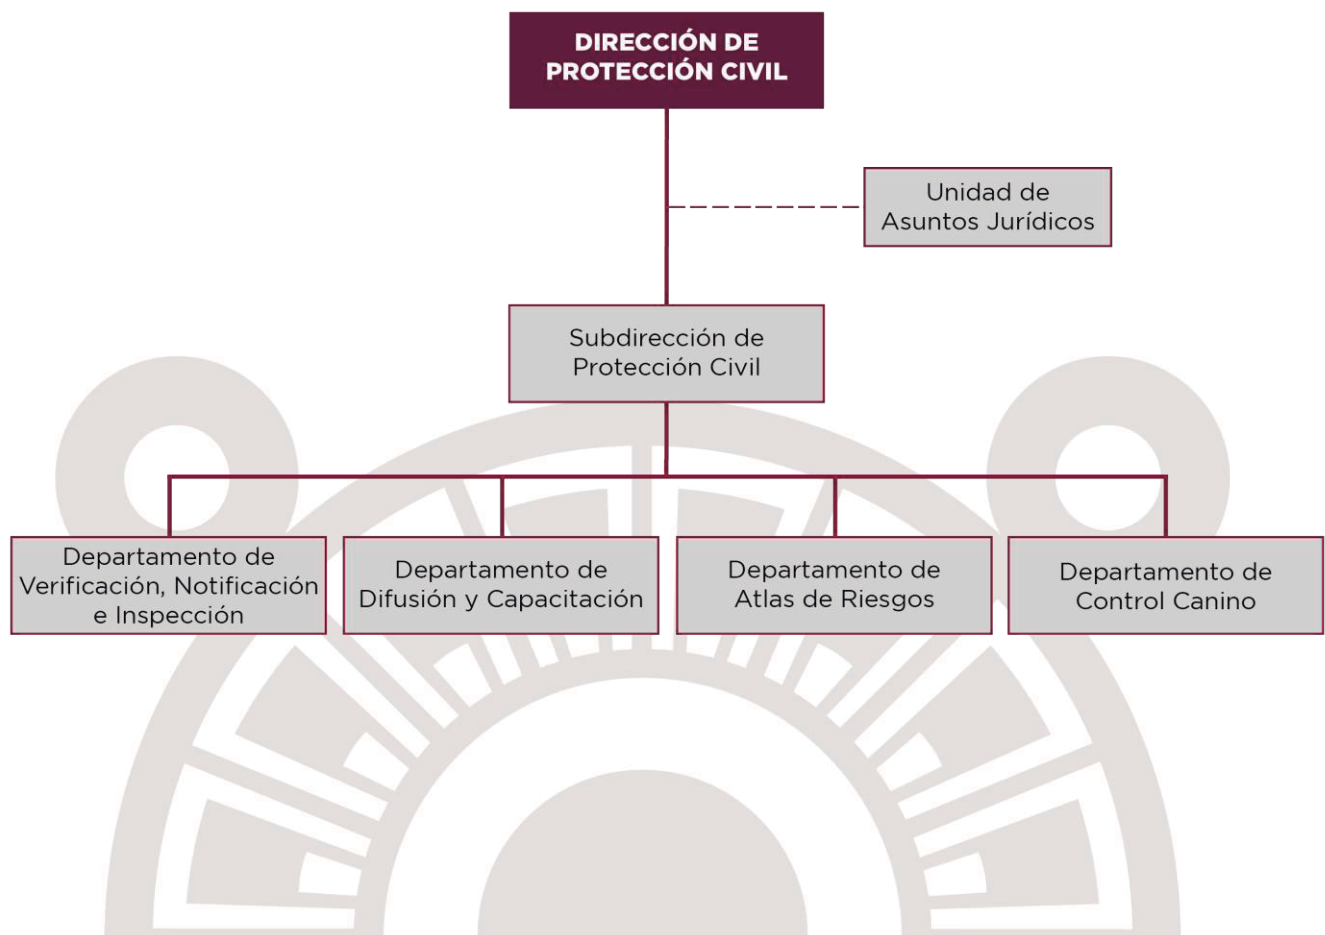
DIRECCIÓN DE PROTECCIÓN CIVIL

Unidad de Asuntos Jurídicos

Subdirección de Protección Civil

Departamento de Verificación, Notificación e Inspección

Departamento de Difusión y Capacitación

Departamento de Atlas de Riesgos

Departamento de Control Canino